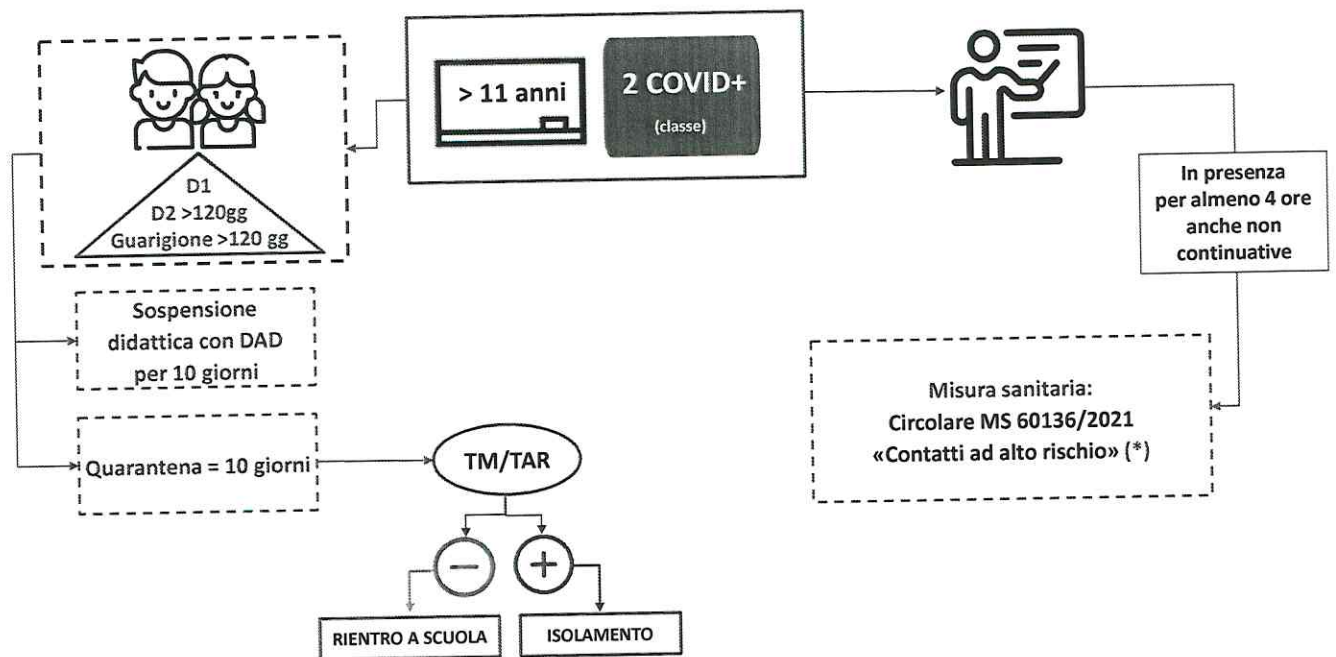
> 11 anni

2 COVID+
(classe)

D1
D2 >120gg
Guarigione >120 gg

In presenza per almeno 4 ore anche non continuative

Sospensione didattica con DAD per 10 giorni

Misura sanitaria:
Circolare MS 60136/2021
«Contatti ad alto rischio» (*)

Quarantena = 10 giorni

TM/TAR

−

+

RIENTRO A SCUOLA

ISOLAMENTO